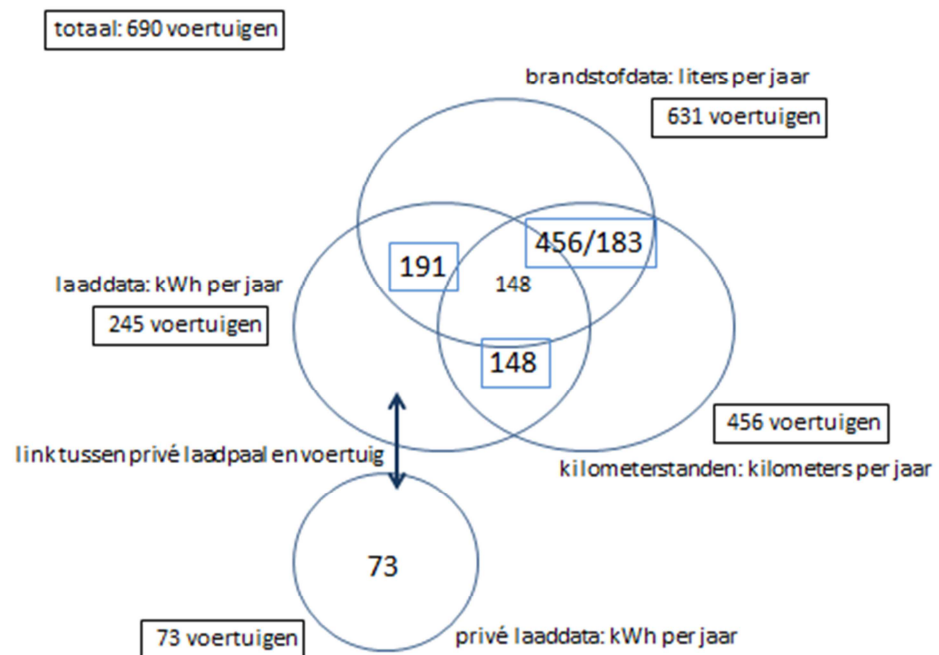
totaal: 690 voertuigen

brandstofdata: liters per jaar

631 voertuigen

191

456/183

148

laaddata: kWh per jaar

245 voertuigen

148

456 voertuigen

link tussen privé laadpaal en voertuig

kilometerstanden: kilometers per jaar

73

73 voertuigen

privé laaddata: kWh per jaar